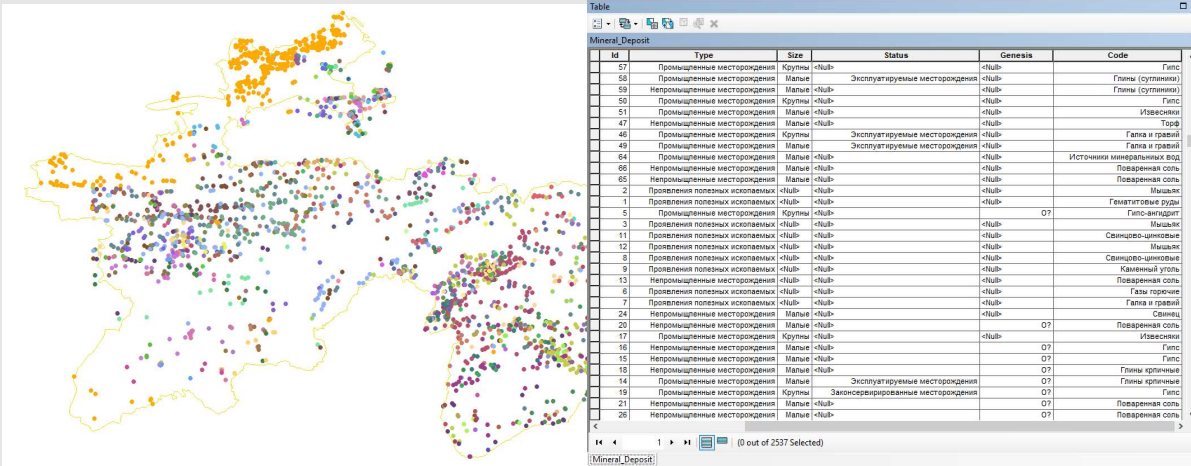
Table

Mineral_Deposit

| Id | Type | Size | Status | Genesis | Code |
|---|---|---|---|---|---|
| 57 | Промышленные месторождения | Крупны | <Null> | <Null> | Гипс |
| 58 | Промышленные месторождения | Малые | Эксплуатируемые месторождения | <Null> | Глины (суглинки) |
| 59 | Непромышленные месторождения | Малые | <Null> | <Null> | Глины (суглинки) |
| 50 | Промышленные месторождения | Крупны | <Null> | <Null> | Гипс |
| 51 | Промышленные месторождения | Малые | <Null> | <Null> | Известняки |
| 47 | Непромышленные месторождения | Малые | <Null> | <Null> | Торф |
| 46 | Промышленные месторождения | Крупны | Эксплуатируемые месторождения | <Null> | Галка и гравий |
| 49 | Промышленные месторождения | Малые | Эксплуатируемые месторождения | <Null> | Галка и гравий |
| 64 | Промышленные месторождения | Малые | <Null> | <Null> | Источники минеральных вод |
| 66 | Непромышленные месторождения | Малые | <Null> | <Null> | Поваренная соль |
| 65 | Непромышленные месторождения | Малые | <Null> | <Null> | Поваренная соль |
| 2 | Проявления полезных ископаемых | <Null> | <Null> | <Null> | Мышьяк |
| 1 | Проявления полезных ископаемых | <Null> | <Null> | <Null> | Гематитовые руды |
| 5 | Промышленные месторождения | Крупны | <Null> | O? | Гипс-ангидрит |
| 3 | Проявления полезных ископаемых | <Null> | <Null> | <Null> | Мышьяк |
| 11 | Проявления полезных ископаемых | <Null> | <Null> | <Null> | Свинцово-цинковые |
| 12 | Проявления полезных ископаемых | <Null> | <Null> | <Null> | Мышьяк |
| 8 | Проявления полезных ископаемых | <Null> | <Null> | <Null> | Свинцово-цинковые |
| 9 | Проявления полезных ископаемых | <Null> | <Null> | <Null> | Каменный уголь |
| 13 | Непромышленные месторождения | Малые | <Null> | <Null> | Поваренная соль |
| 6 | Проявления полезных ископаемых | <Null> | <Null> | <Null> | Газы горючие |
| 7 | Проявления полезных ископаемых | <Null> | <Null> | <Null> | Галка и гравий |
| 24 | Непромышленные месторождения | Малые | <Null> | <Null> | Свинец |
| 20 | Непромышленные месторождения | Малые | <Null> | O? | Поваренная соль |
| 17 | Промышленные месторождения | Крупны | <Null> | <Null> | Известняки |
| 16 | Непромышленные месторождения | Малые | <Null> | O? | Гипс |
| 15 | Непромышленные месторождения | Малые | <Null> | O? | Гипс |
| 18 | Непромышленные месторождения | Малые | <Null> | O? | Глины кричные |
| 14 | Промышленные месторождения | Малые | Эксплуатируемые месторождения | O? | Глины кричные |
| 19 | Промышленные месторождения | Крупны | Законсервированные месторождения | O? | Гипс |
| 21 | Непромышленные месторождения | Малые | <Null> | O? | Поваренная соль |
| 26 | Непромышленные месторождения | Малые | <Null> | O? | Поваренная соль |

1 (0 out of 2537 Selected)

Mineral_Deposit